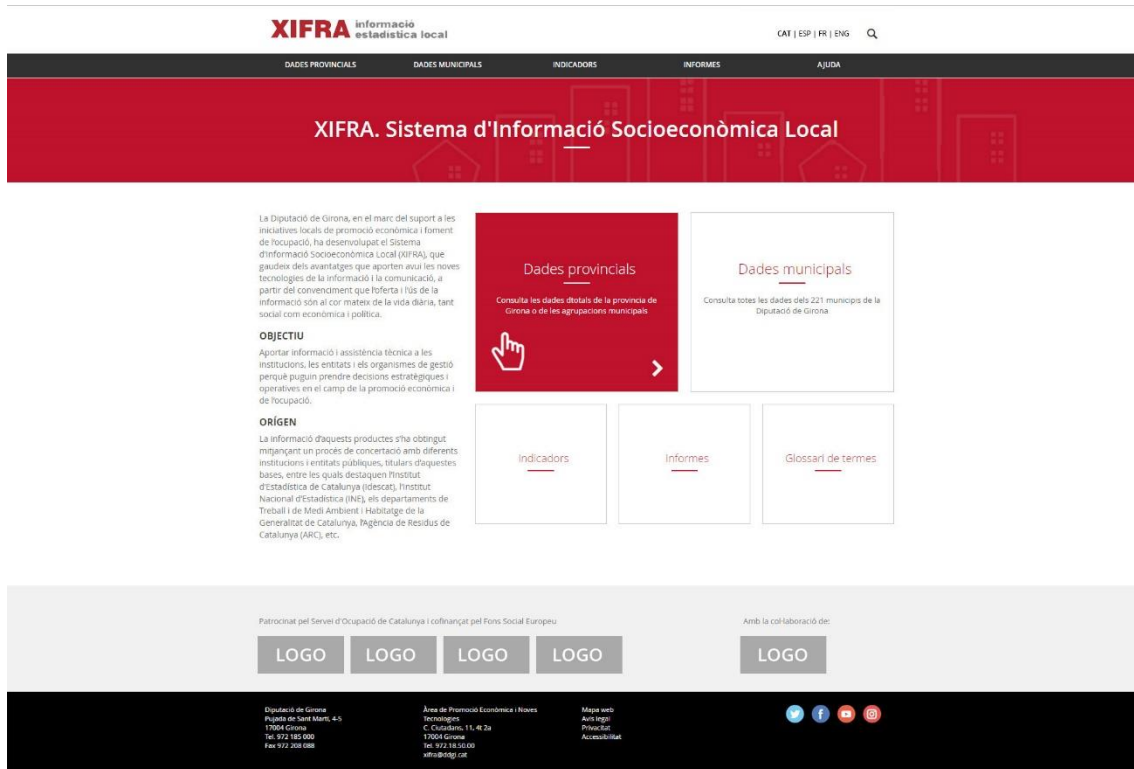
XIFRA informació estadística local

CAT | ESP | FR | ENG

DADES PROVINCIALS DADES MUNICIPALS INDICADORS INFORMES AJUDA

XIFRA. Sistema d'Informació Socioeconòmica Local

La Diputació de Girona, en el marc del suport a les iniciatives locals de promoció econòmica i foment de l'ocupació, ha desenvolupat el Sistema d'Informació Socioeconòmica Local (XIFRA), que gaudeix dels avantatges que aporten avui les noves tecnologies de la informació i la comunicació, a partir del convenciment que l'oferta i l'ús de la informació són al cor mateix de la vida diària, tant social com econòmica i política.

OBJECTIU

Aportar informació i assistència tècnica a les institucions, les entitats i els organismes de gestió perquè puguin prendre decisions estratègiques i operatives en el camp de la promoció econòmica i de l'ocupació.

ORÍGEN

La informació d'aquests productes s'ha obtingut mitjançant un procés de concertació amb diferents institucions i entitats públiques, titulars d'aquestes bases, entre les quals destaquen l'Institut d'Estadística de Catalunya (Idescat), l'Institut Nacional d'Estadística (INE), els departaments de Treball i de Medi Ambient i Habitatge de la Generalitat de Catalunya, l'Agència de Residus de Catalunya (ARC), etc.

Dades provincials

Consulta les dades dtotals de la provincia de Girona o de les agrupacions municipals

Dades municipals

Consulta totes les dades dels 221 municipis de la Diputació de Girona

Indicadors

Informes

Glossari de termes

Patrocinat pel Servei d'Ocupació de Catalunya i cofinançat pel Fons Social Europeu

LOGO LOGO LOGO LOGO

Amb la col·laboració de:

LOGO

Diputació de Girona
Pujada de Sant Martí, 4-5
17004 Girona
Tel. 972 185 000
Fax 972 208 088

Àrea de Promoció Econòmica i Noves Tecnologies
C. Ciutadans, 11, 4t 2a
17004 Girona
Tel. 972.18.50.00
xifra@ddgi.cat

Mapa web
Avís legal
Privacitat
Accessibilitat